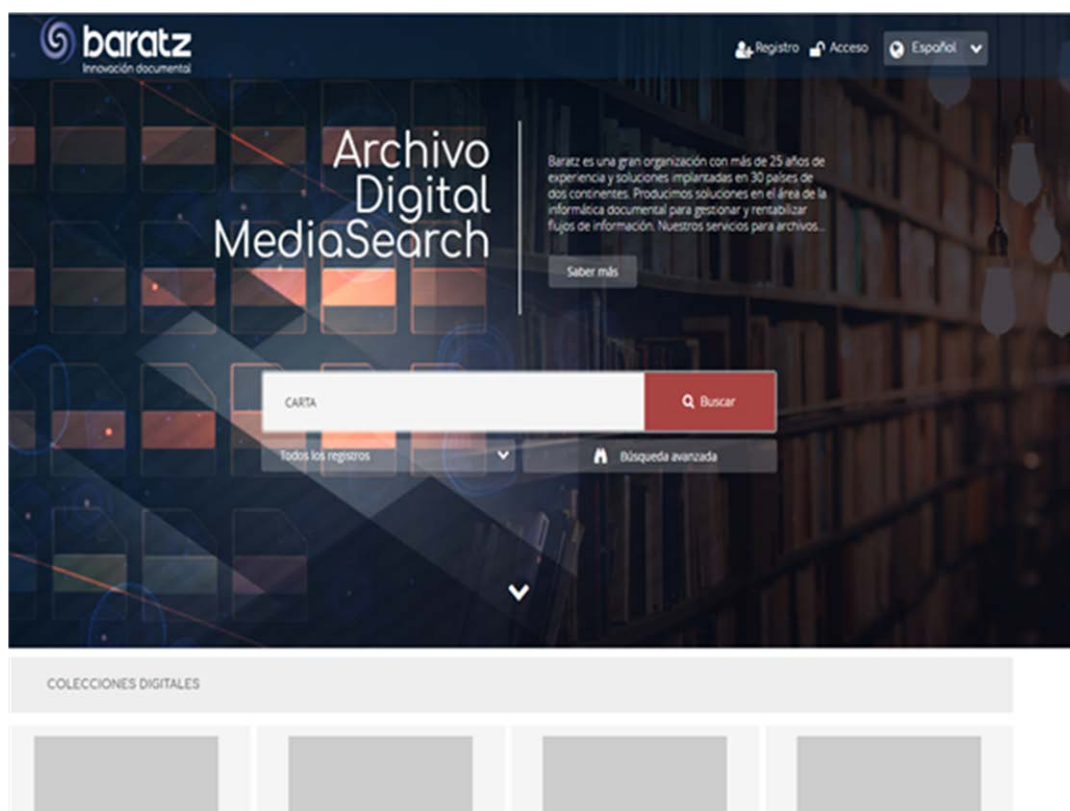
baratz
Innovación documental

Registro Acceso Español

Archivo Digital MediaSearch

Baratz es una gran organización con más de 25 años de experiencia y soluciones implantadas en 30 países de dos continentes. Producimos soluciones en el área de la informática documental para gestionar y rentabilizar flujos de información. Nuestros servicios para archivos...

Saber más

CARTA

Buscar

Todos los registros

Búsqueda avanzada

COLECCIONES DIGITALES